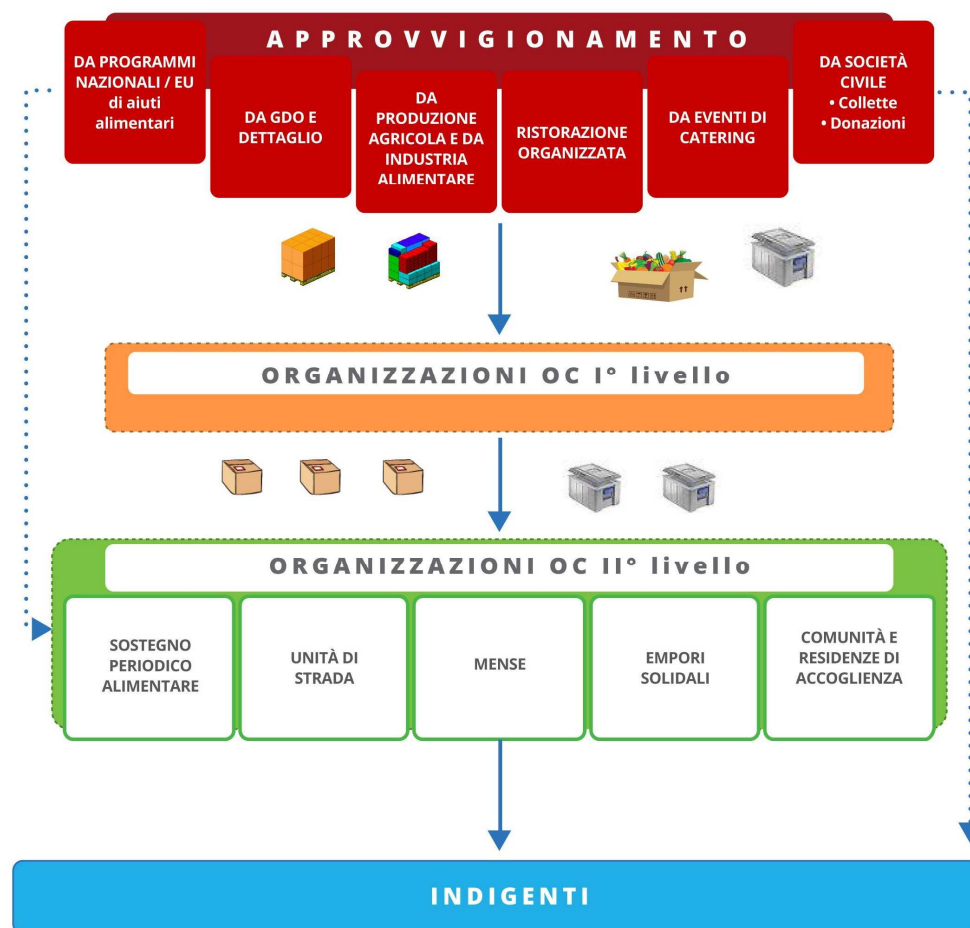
APPROVVIGIONAMENTO

DA PROGRAMMI NAZIONALI / EU di aiuti alimentari

DA GDO E DETTAGLIO

DA PRODUZIONE AGRICOLA E DA INDUSTRIA ALIMENTARE

RISTORAZIONE ORGANIZZATA

DA EVENTI DI CATERING

DA SOCIETÀ CIVILE
• Collette
• Donazioni

ORGANIZZAZIONI OC I° livello

ORGANIZZAZIONI OC II° livello

SOSTEGNO PERIODICO ALIMENTARE

UNITÀ DI STRADA

MENSE

EMPORI SOLIDALI

COMUNITÀ E RESIDENZE DI ACCOGLIENZA

INDIGENTI